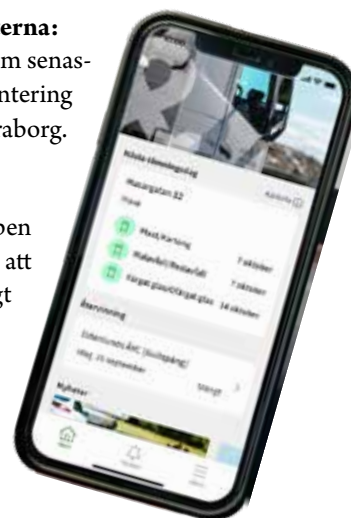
erna:
m senas-
ntering
raborg.

pen
att
gt

Nästa tömningsdag
Mauragatan 32
Aktivitet
Plast/Kartong 7 oktober
Matavfall/Restavfall 7 oktober
Färgat glas/Ofärgat glas 14 oktober
Återvinning
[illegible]
Idag: 20 september
Stängt
Nyheter
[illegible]
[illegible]
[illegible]